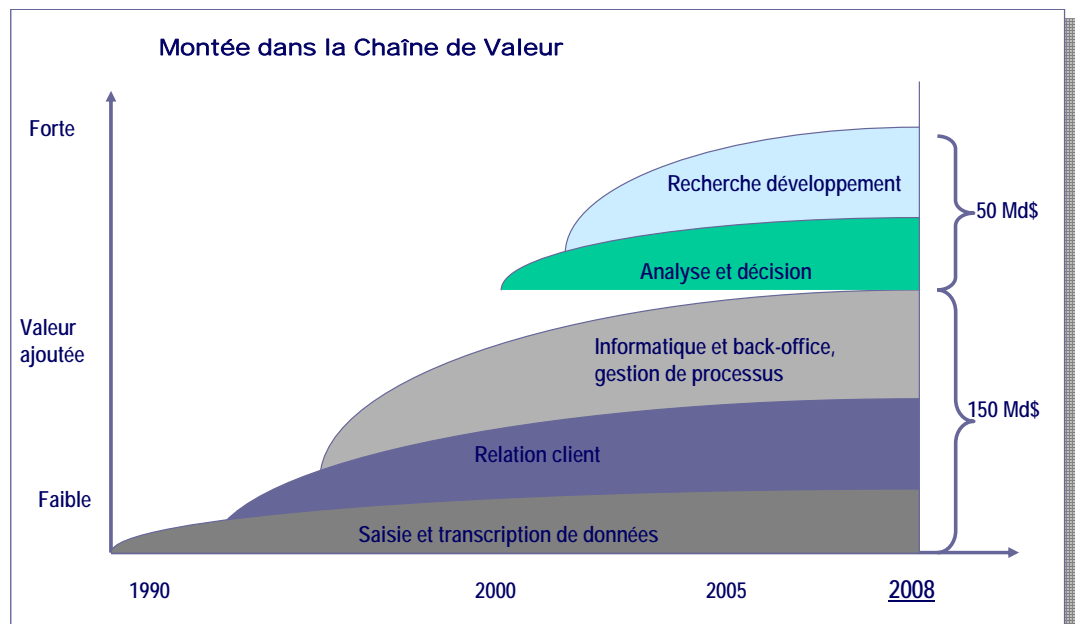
Montée dans la Chaîne de Valeur

Forte

Valeur ajoutée

Faible

Recherche développement

Analyse et décision

Informatique et back-office, gestion de processus

Relation client

Saisie et transcription de données

50 Md$

150 Md$

1990

2000

2005

2008